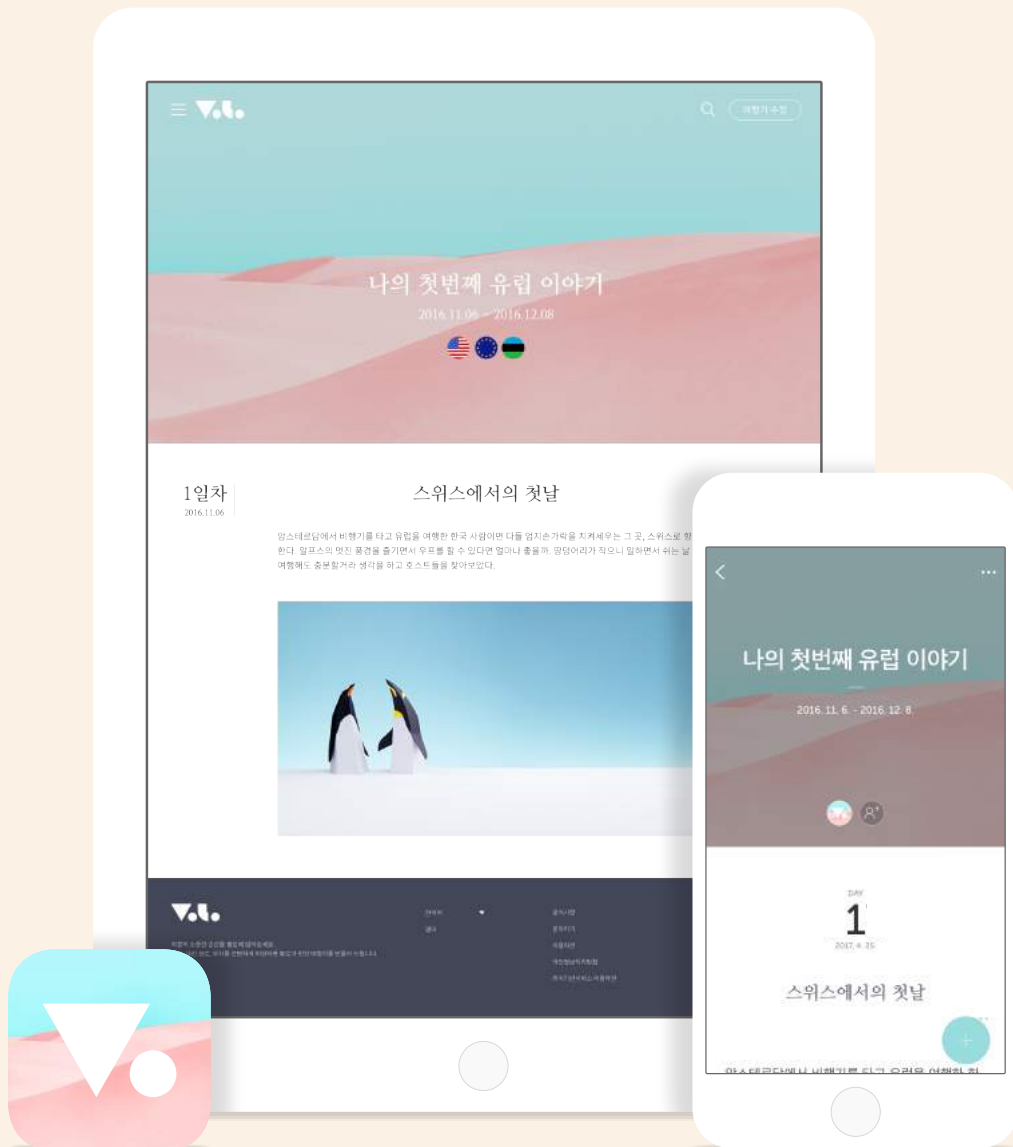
여행기 수정

나의 첫번째 유럽 이야기

2016.11.06 - 2016.12.08

1일차

2016.11.06

스위스에서의 첫날

암스테르담에서 비행기를 타고 유럽을 여행한 한국 사람이면 다들 엄지손가락을 치켜세우는 그 곳, 스위스로 향한다. 알프스의 멋진 풍경을 즐기면서 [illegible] 수 있다면 얼마나 좋을까. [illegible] 여행해도 충분할거라 생각을 하고 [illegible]

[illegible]

나의 첫번째 유럽 이야기

2016. 11. 6. - 2016. 12. 8.

DAY

1

2017. 4. 25.

스위스에서의 첫날

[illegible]